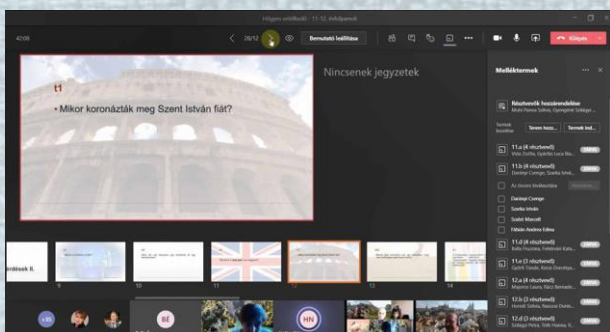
Hőgyes emlékkvíz - 11-12. évfolyamok

42:09

26/12

Bemutató leállítása

Kilépés

t1

Mikor koronázták meg Szent István fiát?

Nincsenek jegyzetek

Melléktermek

Résztvevők hozzárendelése

Termek létrehozása

11.a (4 résztvevő)

11.b (4 résztvevő)

Az összes kiválasztása

Darányi Csenge

Szarka Imola

Szabó Marcell

Fábián Andrea Edina

11.d (4 résztvevő)

11.c (4 résztvevő)

12.a (4 résztvevő)

12.b (4 résztvevő)

12.c (4 résztvevő)

rdések II.

9

10

11

12

13

14

+35

BÉ

HN